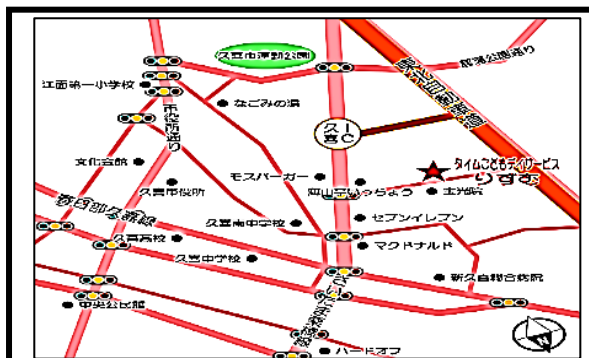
久喜市運動公園
鷲宮公園通り
東北自動車道
江面第一小学校
なごみの湯
市役所通り
久喜IC
文化会館
タイムこどもデイサービス
りずむ
モスバーガー
岡山やいちょう
久喜市役所
春日部久喜線
久喜南中学校
セブンイレブン
久喜高校
マクドナルド
久喜中学校
新久喜総合病院
中央公民館
さいたま栗橋線
ハードオフ